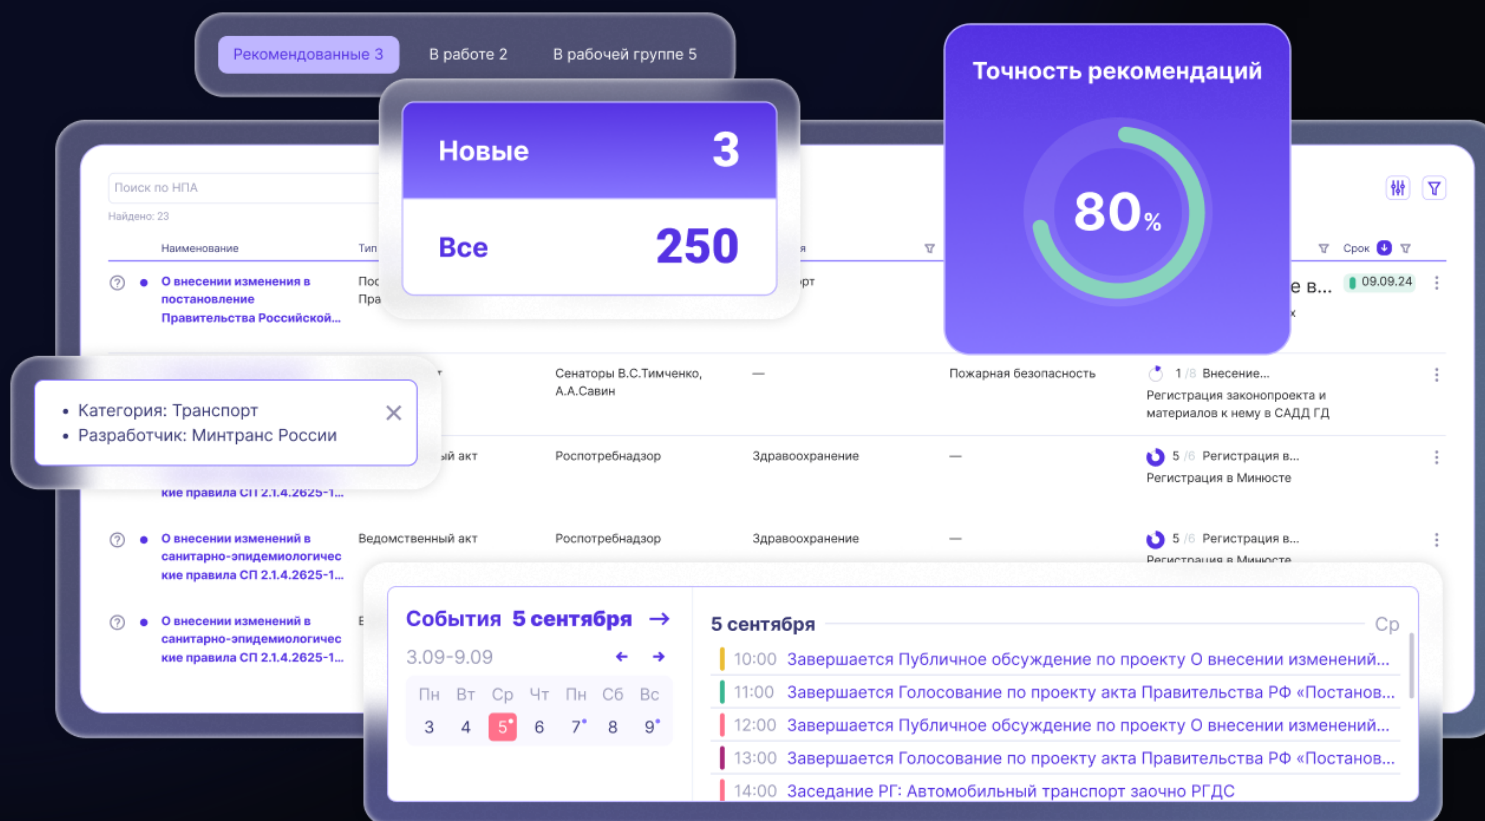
Рекомендованные 3 В работе 2 В рабочей группе 5

Новые 3

Все 250

Точность рекомендаций

80%

Поиск по НПА

Найдено: 23

Наименование Тип Срок

О внесении изменения в постановление Правительства Российской... Пос Пра 09.09.24

• Категория: Транспорт
• Разработчик: Минтранс России

Сенаторы В.С.Тимченко, А.А.Савин — Пожарная безопасность 1 /8 Внесение... Регистрация законопроекта и материалов к нему в САДД ГД

кие правила СП 2.1.4.2625-1... Роспотребнадзор Здравоохранение — 5 /6 Регистрация в... Регистрация в Минюсте

О внесении изменений в санитарно-эпидемиологичес кие правила СП 2.1.4.2625-1... Ведомственный акт Роспотребнадзор Здравоохранение — 5 /6 Регистрация в... Регистрация в Минюсте

О внесении изменений в санитарно-эпидемиологичес кие правила СП 2.1.4.2625-1...

События 5 сентября →

3.09-9.09

| Пн | Вт | Ср | Чт | Пн | Сб | Вс |
|---|---|---|---|---|---|---|
| 3 | 4 | 5 | 6 | 7 | 8 | 9 |

5 сентября Ср

10:00 Завершается Публичное обсуждение по проекту О внесении изменений...
11:00 Завершается Голосование по проекту акта Правительства РФ «Постанов...
12:00 Завершается Публичное обсуждение по проекту О внесении изменений...
13:00 Завершается Голосование по проекту акта Правительства РФ «Постанов...
14:00 Заседание РГ: Автомобильный транспорт заочно РГДС